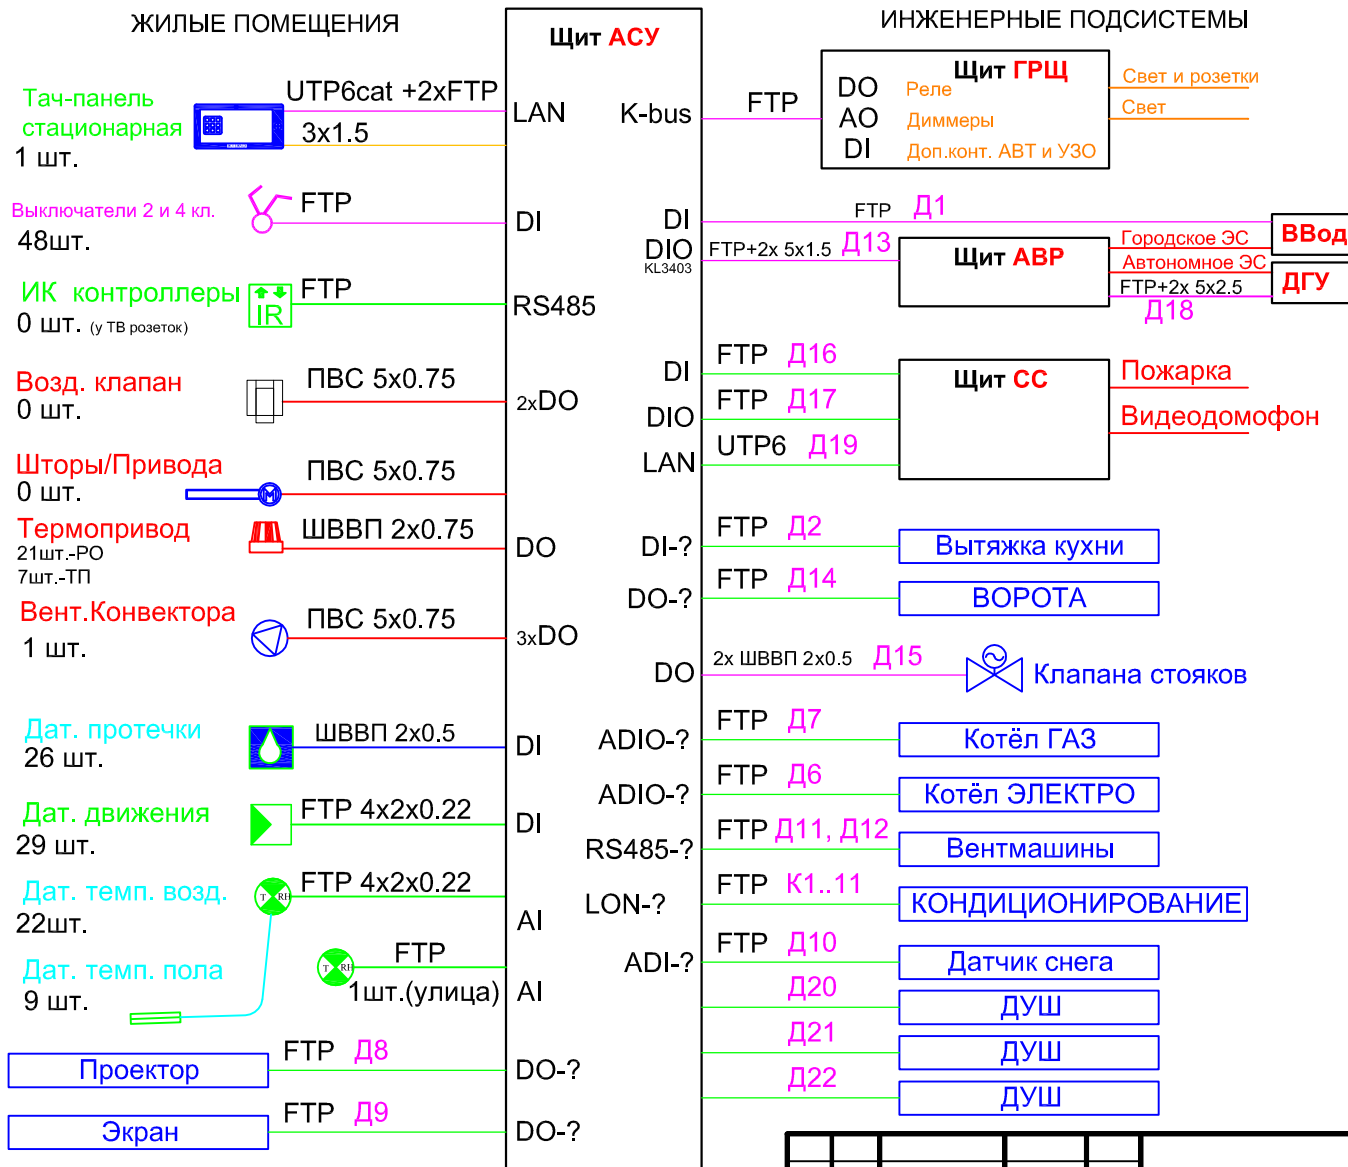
ЖИЛЫЕ ПОМЕЩЕНИЯ

Щит АСУ

ИНЖЕНЕРНЫЕ ПОДСИСТЕМЫ

Тач-панель стационарная
1 шт.

UTP6cat +2xFTP
3x1.5

LAN

K-bus

FTP

DO
AO
DI

Щит ГРЩ
Реле
Диммеры
Доп.конт. АВТ и УЗО

Свет и розетки
Свет

Выключатели 2 и 4 кл.
48шт.

FTP

DI

DI

FTP Д1

DIO
KL3403

FTP+2x 5x1.5 Д13

Щит АВР

Городское ЭС
Автономное ЭС
FTP+2x 5x2.5
Д18

ВВод
ДГУ

ИК контроллеры
0 шт. (у ТВ розеток)

IR

FTP

RS485

FTP Д16
DI
FTP Д17
DIO
UTP6 Д19
LAN

Щит СС

Пожарка
Видеодомофон

Возд. клапан
0 шт.

ПВС 5x0.75

2xDO

Шторы/Привода
0 шт.

ПВС 5x0.75

Термопривод
21шт.-РО
7шт.-ТП

ШВВП 2x0.75

DO

DI-?

FTP Д2

Вытяжка кухни

DO-?

FTP Д14

ВОРОТА

Вент.Конвектора
1 шт.

ПВС 5x0.75

3xDO

DO

2x ШВВП 2x0.5 Д15

Клапана стояков

Дат. протечки
26 шт.

ШВВП 2x0.5

DI

ADIO-?

FTP Д7

Котёл ГАЗ

ADIO-?

FTP Д6

Котёл ЭЛЕКТРО

Дат. движения
29 шт.

FTP 4x2x0.22

DI

RS485-?

FTP Д11, Д12

Вентмашины

Дат. темп. возд.
22шт.

FTP 4x2x0.22

AI

LON-?

FTP К1..11

КОНДИЦИОНИРОВАНИЕ

Дат. темп. пола
9 шт.

FTP
1шт.(улица)

AI

ADI-?

FTP Д10

Датчик снега

Д20
ДУШ
Д21
ДУШ
Д22
ДУШ

Проектор

FTP Д8

DO-?

Экран

FTP Д9

DO-?